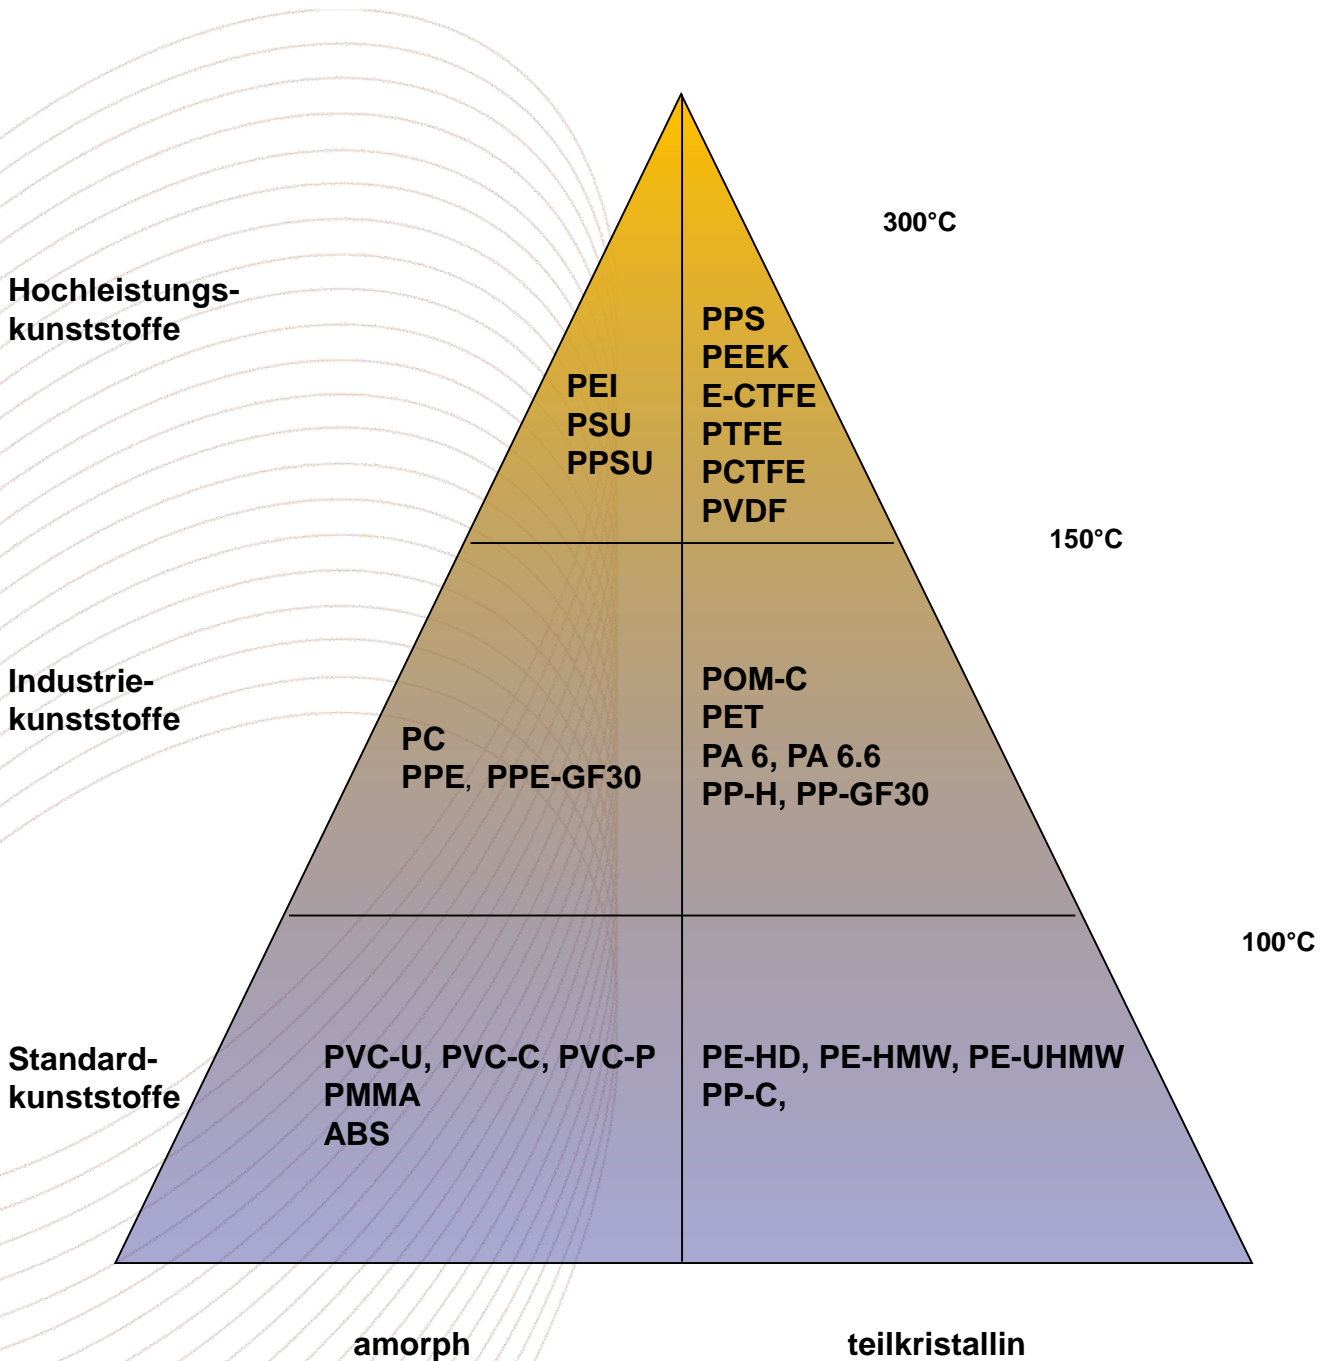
300°C

Hochleistungskunststoffe

PEI
PSU
PPSU

PPS
PEEK
E-CTFE
PTFE
PCTFE
PVDF

150°C

Industriekunststoffe

PC
PPE, PPE-GF30

POM-C
PET
PA 6, PA 6.6
PP-H, PP-GF30

100°C

Standardkunststoffe

PVC-U, PVC-C, PVC-P
PMMA
ABS

PE-HD, PE-HMW, PE-UHMW
PP-C,

amorph

teilkristallin